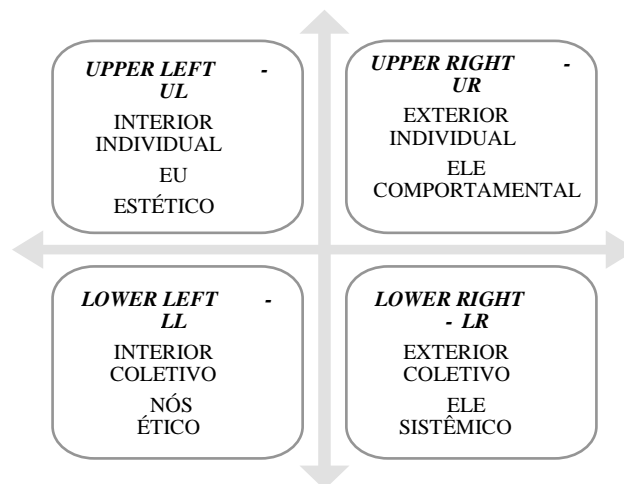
UPPER LEFT - UL

INTERIOR INDIVIDUAL

EU

ESTÉTICO

UPPER RIGHT - UR

EXTERIOR INDIVIDUAL

ELE

COMPORTAMENTAL

LOWER LEFT - LL

INTERIOR COLETIVO

NÓS

ÉTICO

LOWER RIGHT - LR

EXTERIOR COLETIVO

ELE

SISTÊMICO